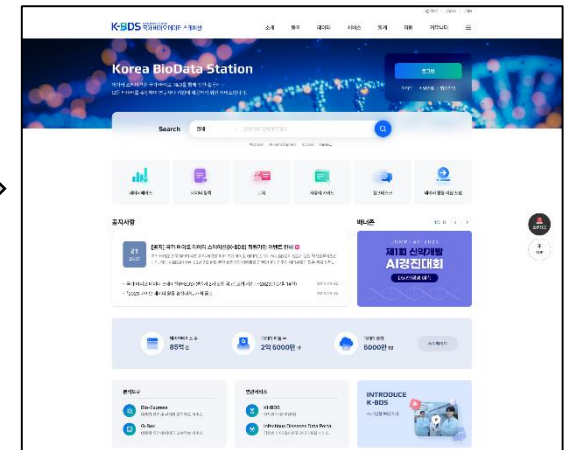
K-BDS 국가바이오데이터스테이션

소개
등록
데이터
서비스
통계
지원
커뮤니티

Korea BioData Station

로그인

Search
전체

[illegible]

공지사항

21
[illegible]

[공지] 국가 바이오 데이터 스테이션(K-BDS) 회원가입 이벤트 안내

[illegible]

배너존

제1회 신약개발 AI경진대회

데이터베이스 소개
85억 건

2억 6000만 건

5000만 건

Bio-Express

G-Tex

Individual Diseases Data Portal

INTRODUCE K-BDS